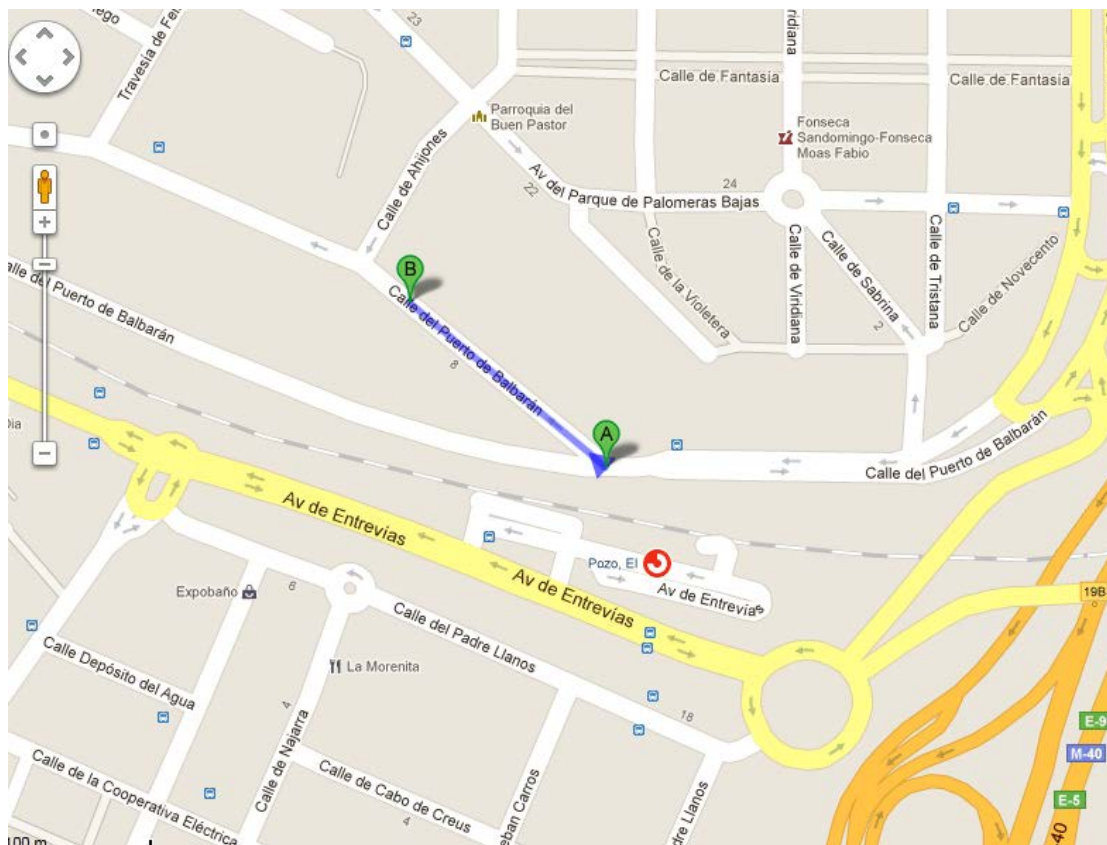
ego
Travesia de Fe
23
Viridiana
Calle de Fantasia
Calle de Fantasia
Parroquia del Buen Pastor
Fonseca Sandomingo-Fonseca Moas Fabio
Calle de Ahijones
24
Av del Parque de Palomeras Bajas
22
Calle de la Violetera
Calle de Viridiana
Calle de Sabrina
Calle de Tristana
Calle de Novecento
2
B
Calle del Puerto de Balbarán
Calle del Puerto de Balbarán
8
A
Calle del Puerto de Balbarán
Dia
Av de Entrevias
Av de Entrevias
Pozo, El
Av de Entrevias
19B
Expobaño
6
Calle del Padre Llanos
Calle Depósito del Agua
La Morenita
18
E-9
M-40
Calle de Najarra
4
Calle de Cabo de Creus
4
Calle de la Cooperativa Eléctrica
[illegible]eban Carros
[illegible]dre Llanos
E-5
40
100 m